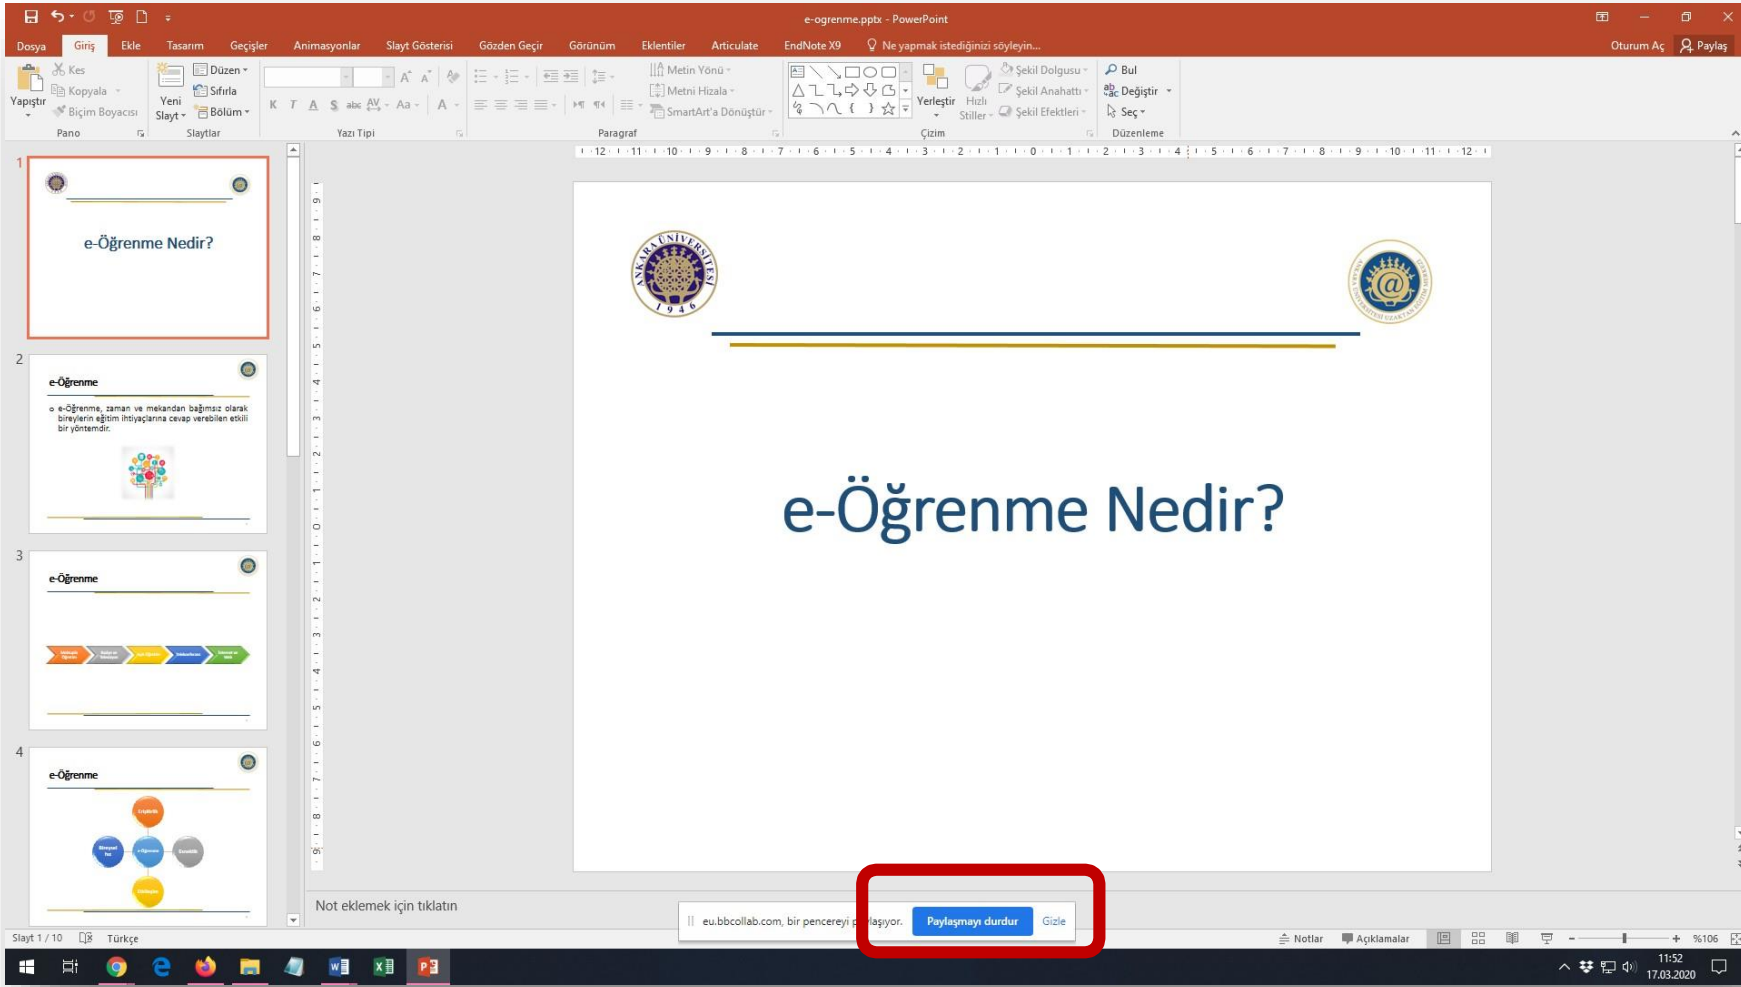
e-ogrenme.pptx - PowerPoint

Dosya Giriş Ekle Tasarım Geçişler Animasyonlar Slayt Gösterisi Gözden Geçir Görünüm Eklentiler Articulate EndNote X9 Ne yapmak istediğinizi söyleyin... Oturum Aç Paylaş

Kes Kopyala Biçim Boyacısı Yapıştır Pano
Yeni Slayt Düzen Sıfırla Bölüm Slaytlar
K T A S abc AV Aa A Yazı Tipi
Paragraf Metin Yönü Metni Hizala SmartArt'a Dönüştür
Yerleştir Hızlı Stiller Şekil Dolgusu Şekil Anahattı Şekil Efektleri Çizim
Bul Değiştir Seç Düzenleme

1
e-Öğrenme Nedir?

2
e-Öğrenme
e-Öğrenme, zaman ve mekandan bağımsız olarak bireylerin eğitim ihtiyaçlarına cevap verebilen etkili bir yöntemdir.

3
e-Öğrenme

4
e-Öğrenme

ANKARA ÜNİVERSİTESİ 1946

e-Öğrenme Nedir?

Not eklemek için tıklatın

eu.bbcollab.com, bir pencereyi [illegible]laşıyor. Paylaşmayı durdur Gizle

Slayt 1 / 10 Türkçe Notlar Açıklamalar %106

11:52
17.03.2020